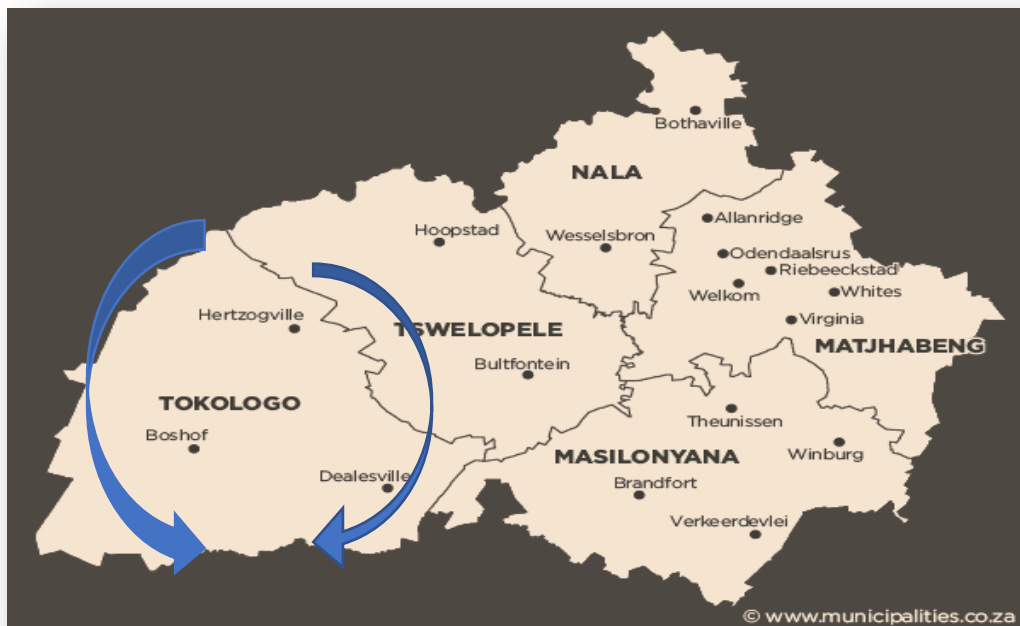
Bothaville
NALA
Allanridge
Hoopstad
Wesselsbron
Odendaalsrus
Riebeeckstad
Welkom
Whites
Hertzogville
TSWELOPELE
Virginia
MATJHABENG
Bultfontein
TOKOLOGO
Theunissen
Boshof
MASILONYANA
Winburg
Dealesville
Brandfort
Verkeerdevlei
© www.municipalities.co.za